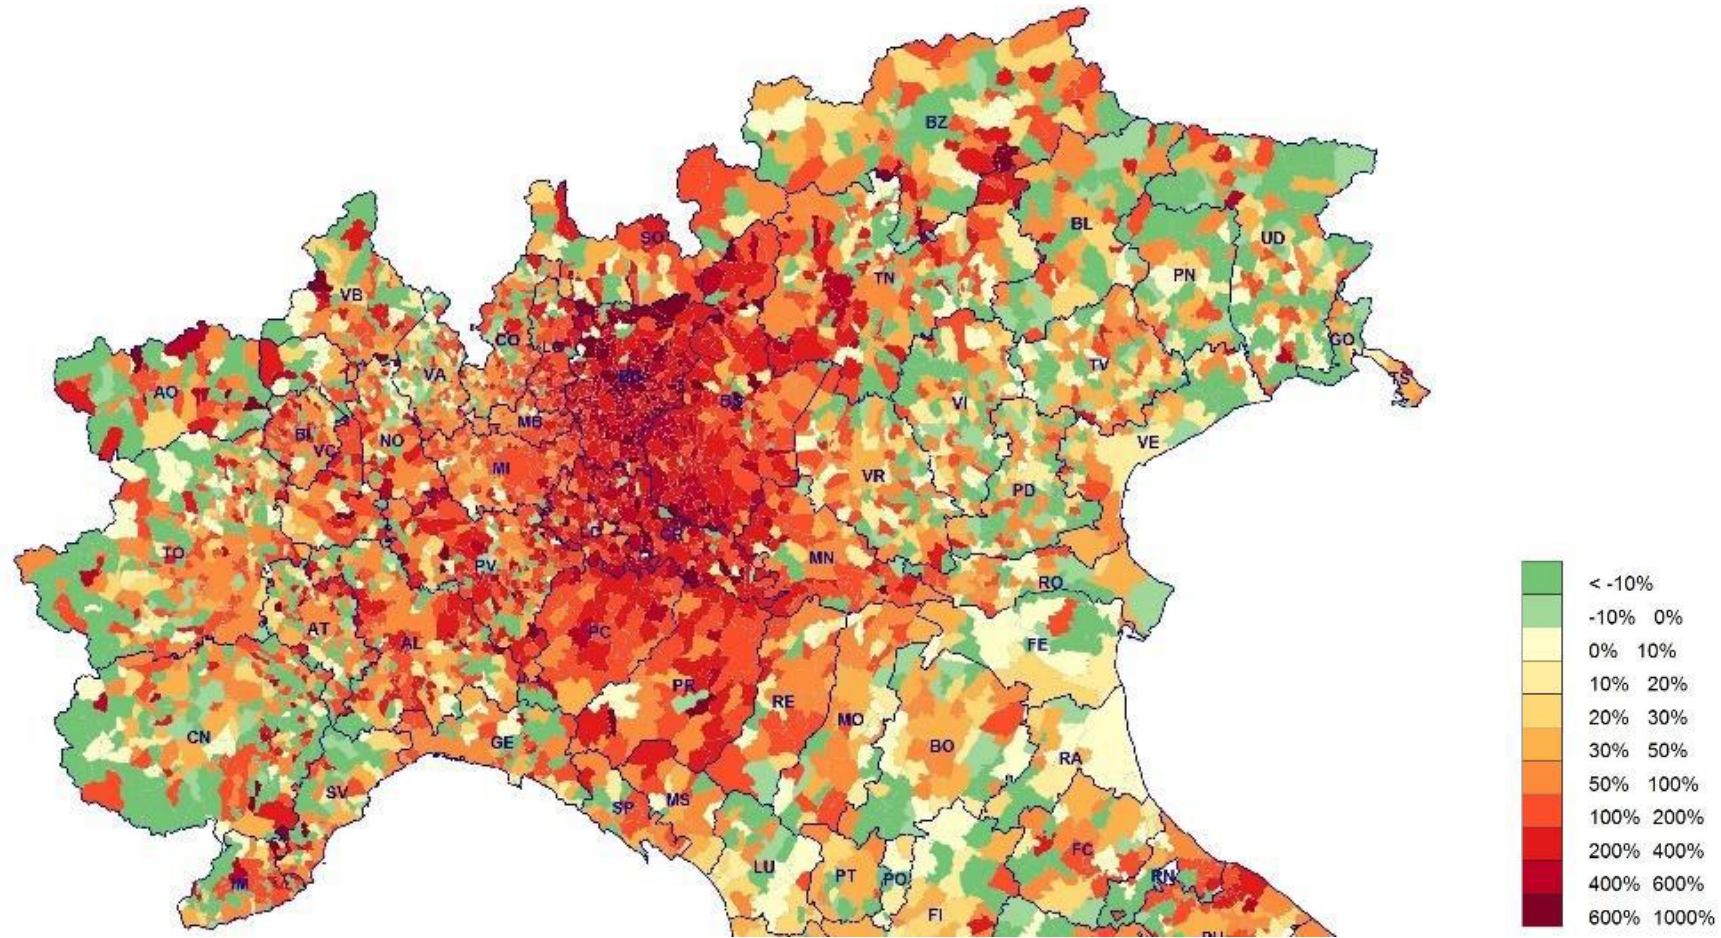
BZ
SO
BL
UD
TN
PN
VB
CO
LC
GO
VA
AO
BG
TV
TS
BS
MB
VI
BI
NO
VC
VE
MI
VR
PD
LO
CR
TO
PV
MN
RO
AT
AL
PC
FE
PR
RE
MO
CN
GE
BO
RA
SV
SP
MS
FC
LU
PT
PO
RN
IM
FI
PU
< -10%
-10% 0%
0% 10%
10% 20%
20% 30%
30% 50%
50% 100%
100% 200%
200% 400%
400% 600%
600% 1000%